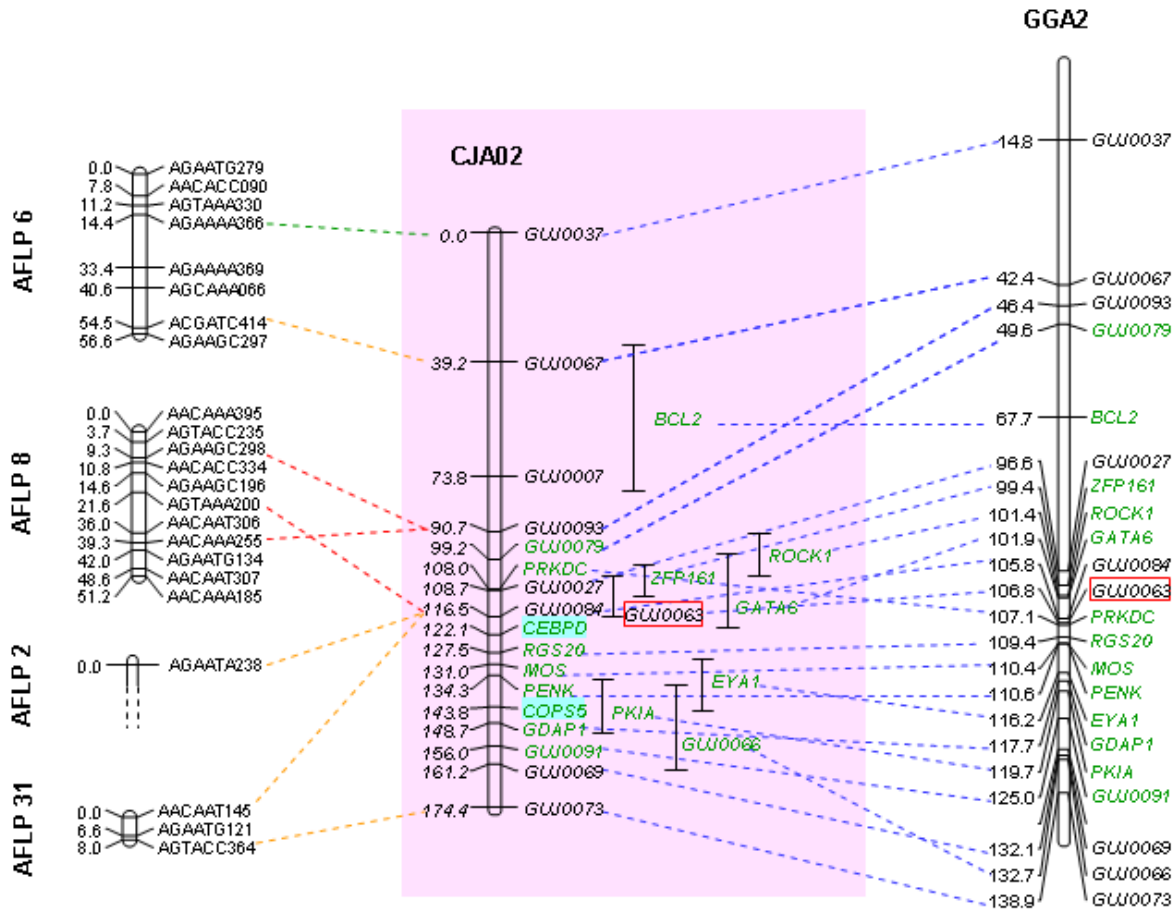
GGA2

CJA02

AFLP 6
0.0 AGAATG279
7.8 AACACC090
11.2 AGTAAA330
14.4 AGAAAA366
33.4 AGAAAA369
40.6 AGCAAA066
54.5 ACGATC414
56.6 AGAAGC297

AFLP 8
0.0 AACAAA395
3.7 AGTACC235
9.3 AGAAGC298
10.8 AACACC334
14.6 AGAAGC196
21.6 AGTAAA200
36.0 AACAAT306
39.3 AACAAA255
42.0 AGAATG134
48.6 AACAAT307
51.2 AACAAA185

AFLP 2
0.0 AGAATA238

AFLP 31
0.0 AACAAT145
6.6 AGAATG121
8.0 AGTACC364

0.0 GUJ0037
39.2 GUJ0067
73.8 GUJ0007
90.7 GUJ0093
99.2 GUJ0079
108.0 PRKDC
108.7 GUJ0027
116.5 GUJ0084
122.1 CEBPD
127.5 RGS20
131.0 MOS
134.3 PENK
143.8 COPS5
148.7 GDAP1
156.0 GUJ0091
161.2 GUJ0069
174.4 GUJ0073

BCL2
ZFP161
ROCK1
GATA6
GUJ0063
EYA1
PKIA
GUJ0066

14.8 GUJ0037
42.4 GUJ0067
46.4 GUJ0093
49.6 GUJ0079
67.7 BCL2
96.6 GUJ0027
99.4 ZFP161
101.4 ROCK1
101.9 GATA6
105.8 GUJ0084
106.8 GUJ0063
107.1 PRKDC
109.4 RGS20
110.4 MOS
110.6 PENK
116.2 EYA1
117.7 GDAP1
119.7 PKIA
125.0 GUJ0091
132.1 GUJ0069
132.7 GUJ0066
138.9 GUJ0073